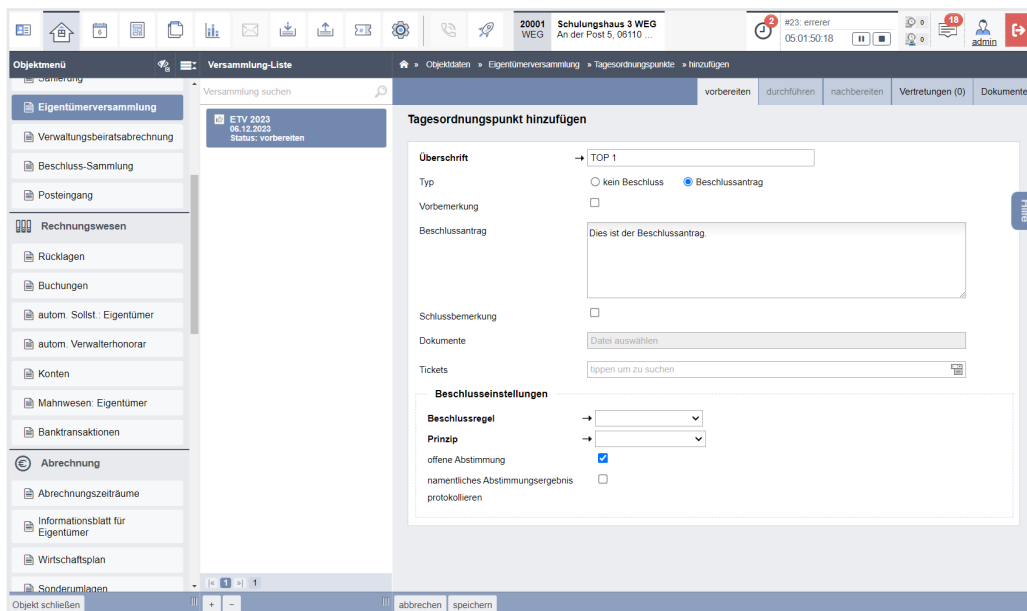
20001 WEG
Schulungshaus 3 WEG
An der Post 5, 06110 ...
2
#23: errerer
05:01:50:18
0
0
18
admin

Objektmenü
Versammlung-Liste
Objektdaten » Eigentümerversammlung » Tagesordnungspunkte » hinzufügen

Sanierung
Eigentümerversammlung
Verwaltungsbeiratsabrechnung
Beschluss-Sammlung
Posteingang
Rechnungswesen
Rücklagen
Buchungen
autom. Sollst.: Eigentümer
autom. Verwalterhonorar
Konten
Mahnwesen: Eigentümer
Banktransaktionen
Abrechnung
Abrechnungszeiträume
Informationsblatt für Eigentümer
Wirtschaftsplan
Sonderumlagen
Objekt schließen

Versammlung suchen
ETV 2023
06.12.2023
Status: vorbereiten
1 1

vorbereiten | durchführen | nachbereiten | Vertretungen (0) | Dokumente

Tagesordnungspunkt hinzufügen

Überschrift → TOP 1
Typ kein Beschluss Beschlussantrag
Vorbemerkung
Beschlussantrag Dies ist der Beschlussantrag.
Schlussbemerkung
Dokumente Datei auswählen
Tickets tippen um zu suchen

Beschlusseinstellungen
Beschlussregel →
Prinzip →
offene Abstimmung
namentliches Abstimmungsergebnis protokollieren

Hilfe

abbrechen speichern